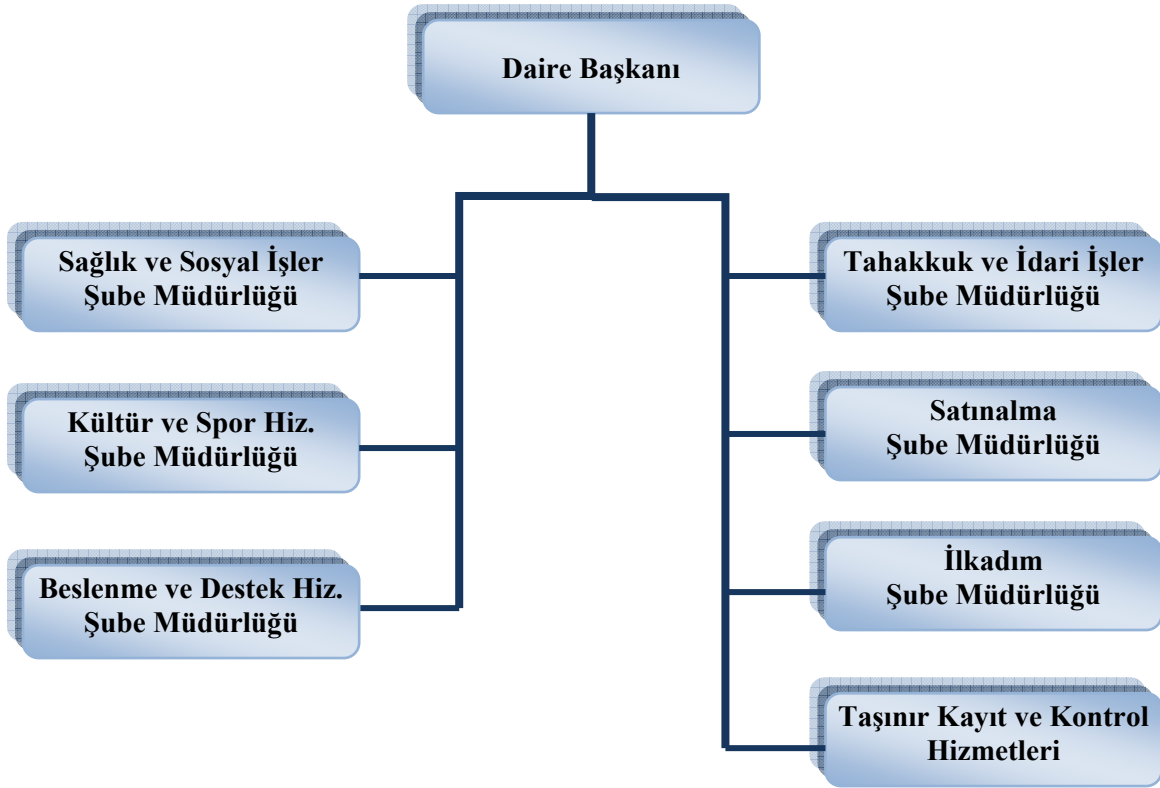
Daire Başkanı

Sağlık ve Sosyal İşler Şube Müdürlüğü

Kültür ve Spor Hiz. Şube Müdürlüğü

Beslenme ve Destek Hiz. Şube Müdürlüğü

Tahakkuk ve İdari İşler Şube Müdürlüğü

Satınalma Şube Müdürlüğü

İlkadım Şube Müdürlüğü

Taşınır Kayıt ve Kontrol Hizmetleri